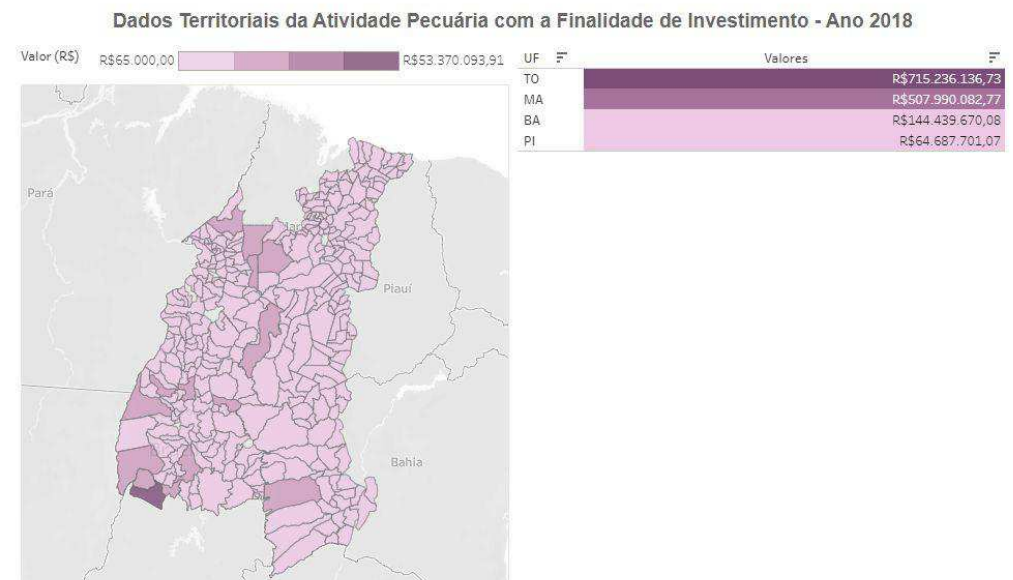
Dados Territoriais da Atividade Pecuária com a Finalidade de Investimento - Ano 2018

Valor (R$) R$65.000,00 R$53.370.093,91

| UF | Valores |
|---|---|
| TO | R$715.236.136,73 |
| MA | R$507.990.082,77 |
| BA | R$144.439.670,08 |
| PI | R$64.687.701,07 |

Pará

Piauí

Bahia